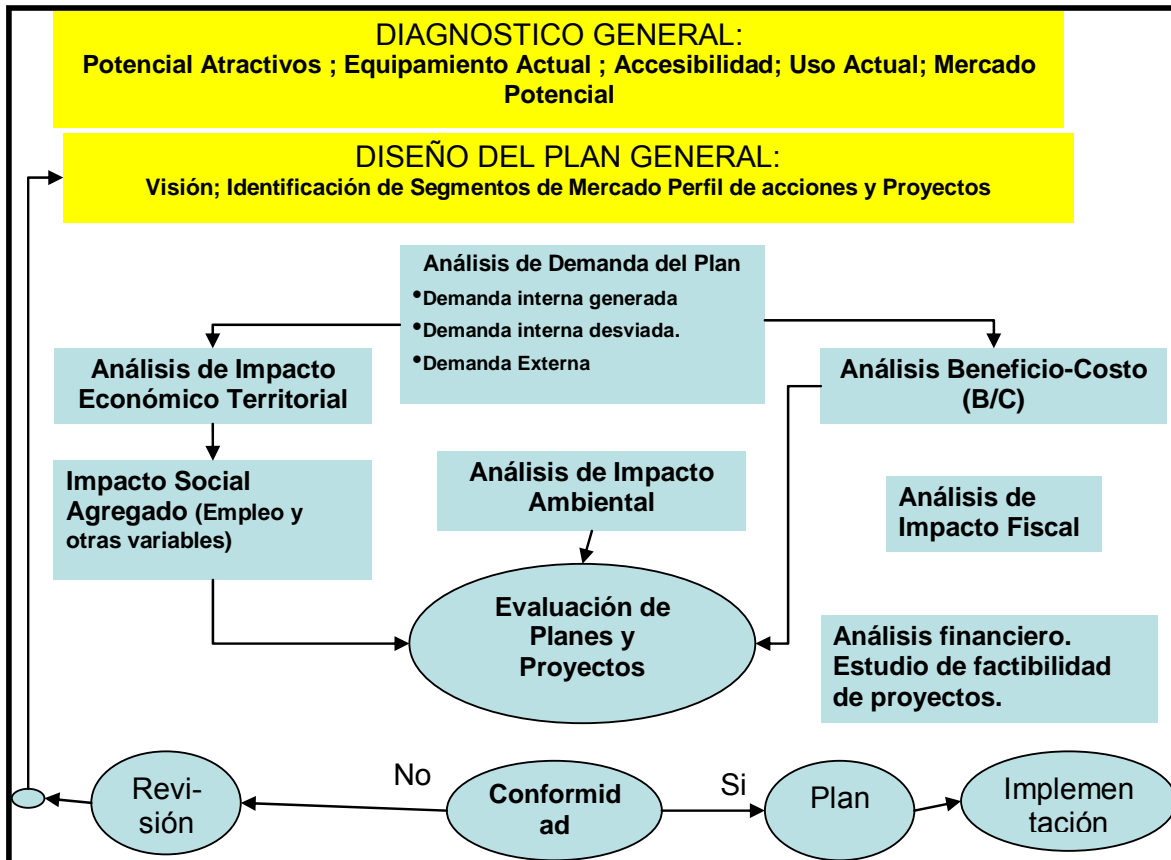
DIAGNOSTICO GENERAL:
Potencial Atractivos ; Equipamiento Actual ; Accesibilidad; Uso Actual; Mercado Potencial

DISEÑO DEL PLAN GENERAL:
Visión; Identificación de Segmentos de Mercado Perfil de acciones y Proyectos

Análisis de Demanda del Plan
•Demanda interna generada
•Demanda interna desviada.
•Demanda Externa

Análisis de Impacto Económico Territorial

Análisis Beneficio-Costo (B/C)

Impacto Social Agregado (Empleo y otras variables)

Análisis de Impacto Ambiental

Análisis de Impacto Fiscal

Evaluación de Planes y Proyectos

Análisis financiero. Estudio de factibilidad de proyectos.

Revi-sión

No

Conformidad

Si

Plan

Implementación